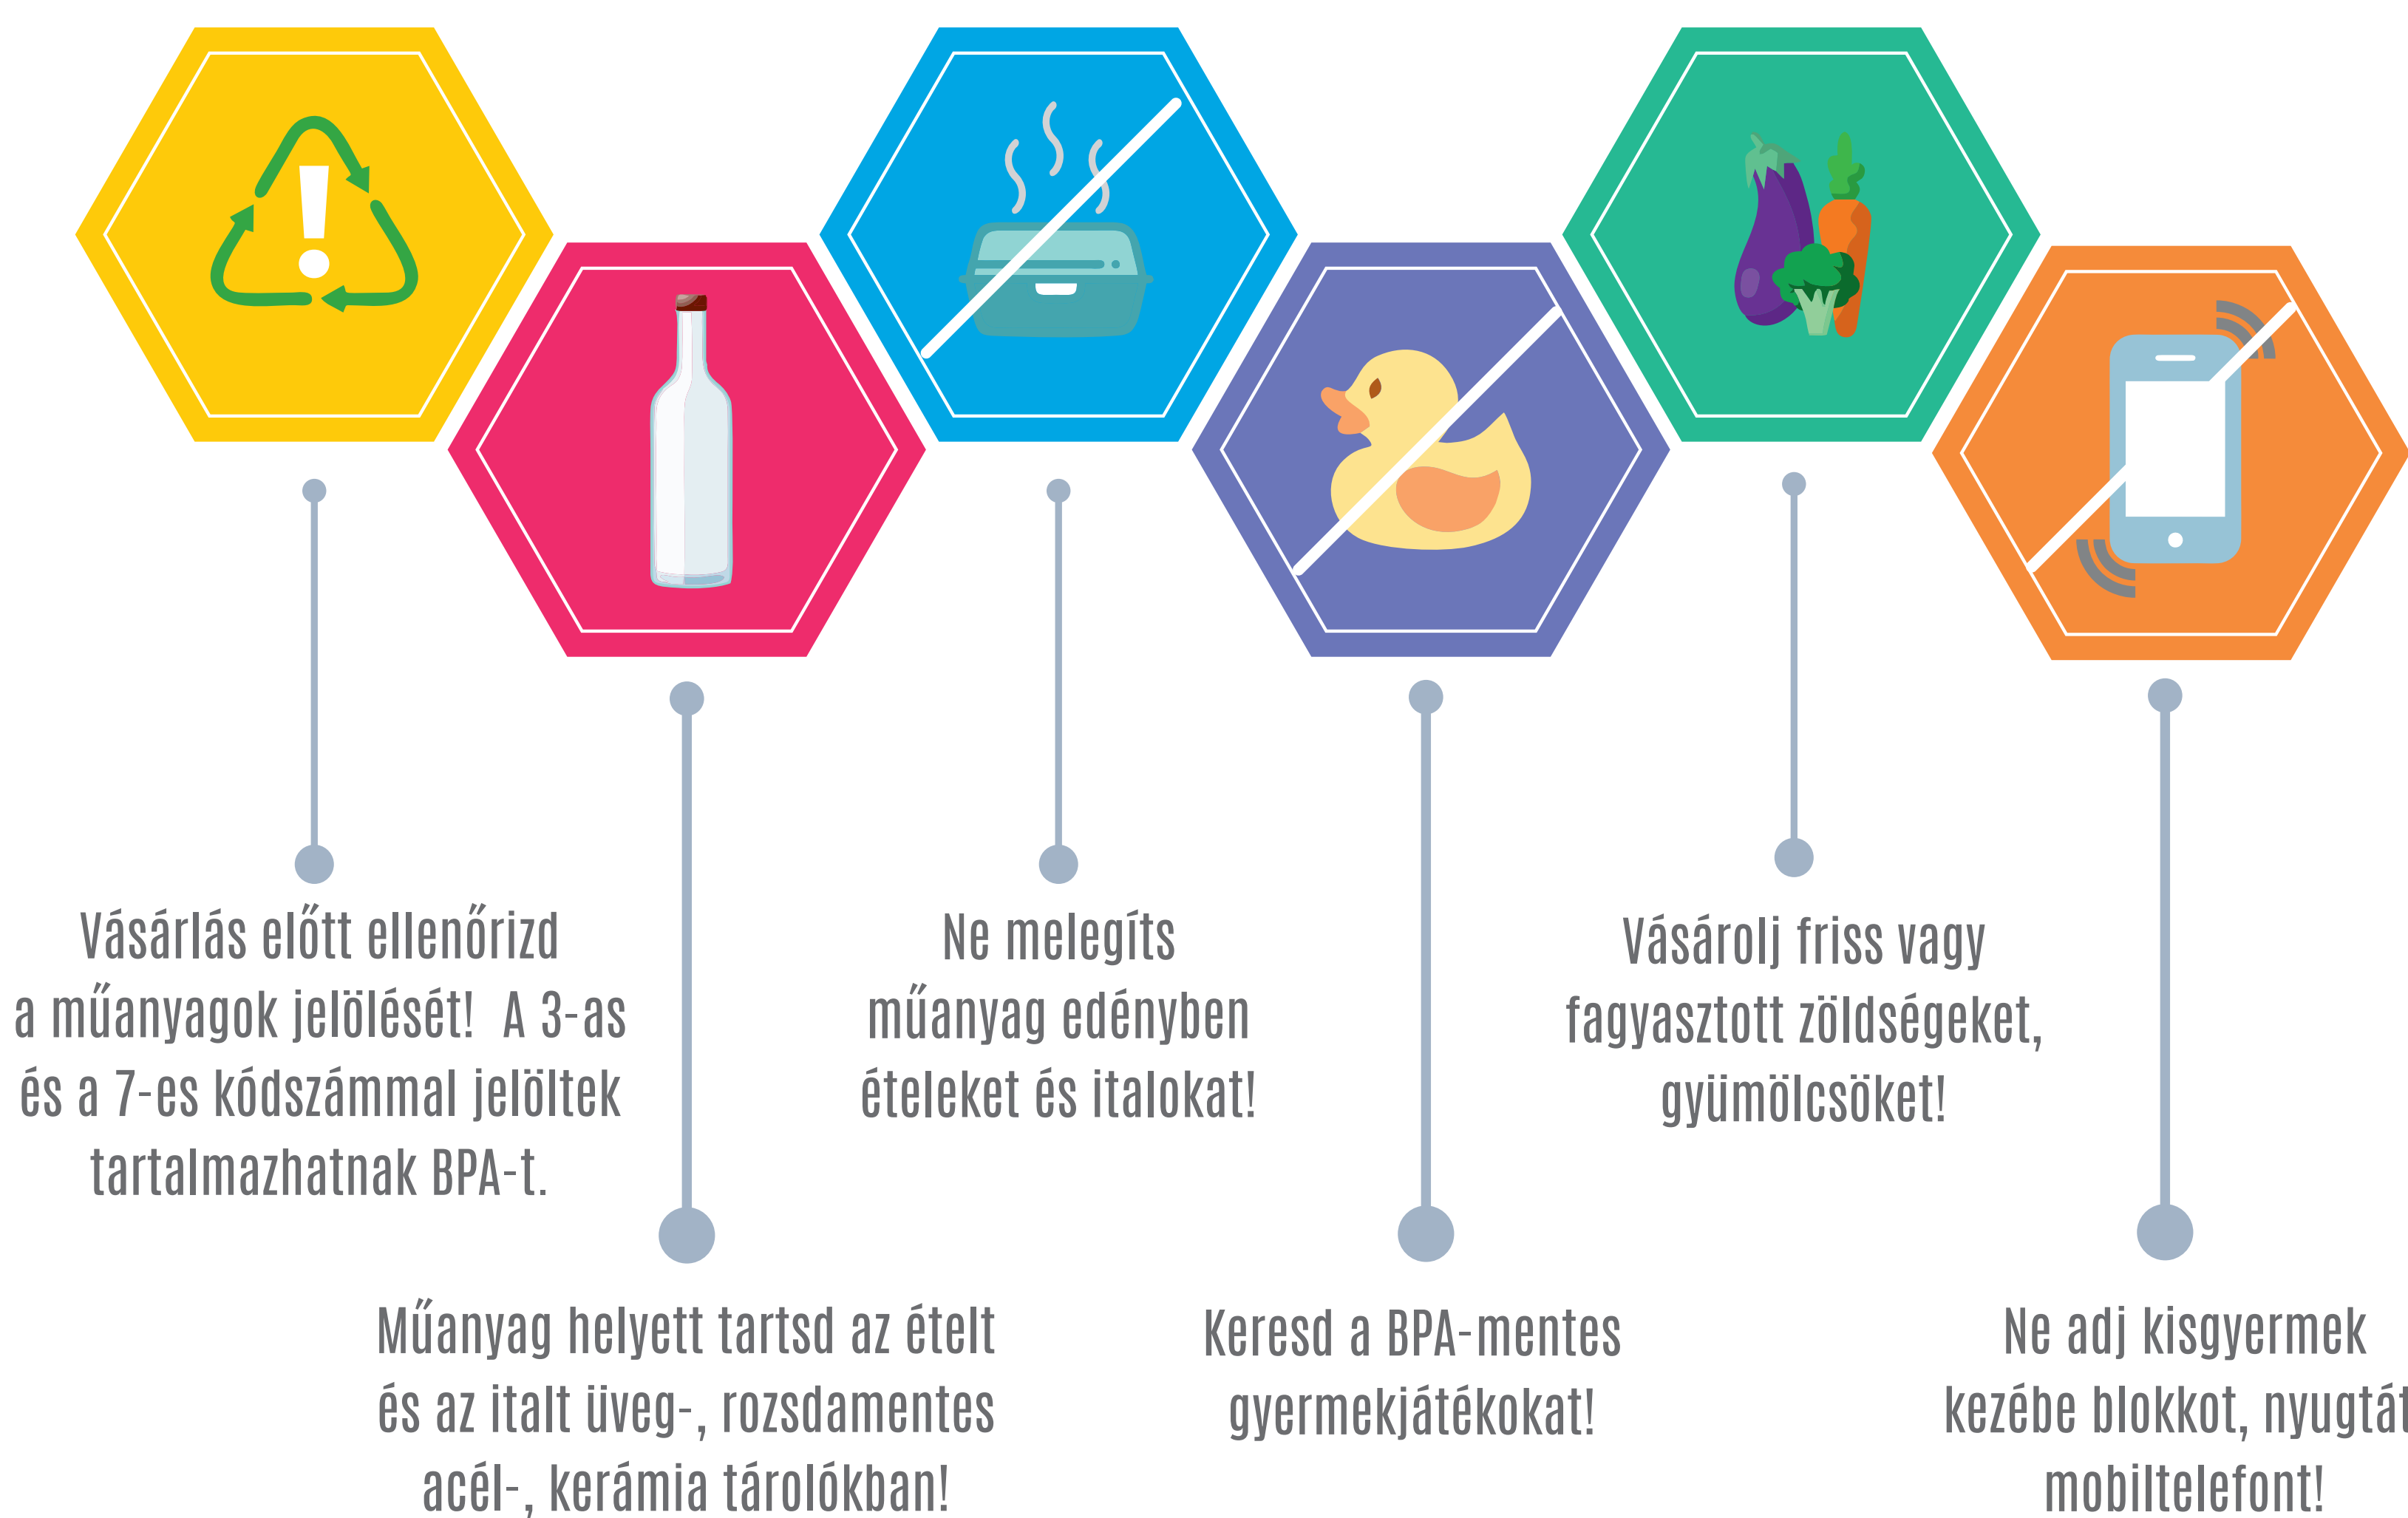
Vásárlás előtt ellenőrizd a műanyagok jelölését! A 3-as és a 7-es kódszámmal jelöltek tartalmazhatnak BPA-t.

Műanyag helyett tartsd az ételt és az italt üveg-, rozsdamentes acél-, kerámia tárolókban!

Ne melegíts műanyag edényben ételeket és italokat!

Keresd a BPA-mentes gyermekjátékokat!

Vásárolj friss vagy fagyasztott zöldségeket, gyümölcsöket!

Ne adj kisgyermek kezébe blokkot, nyugtát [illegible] mobiltelefont!